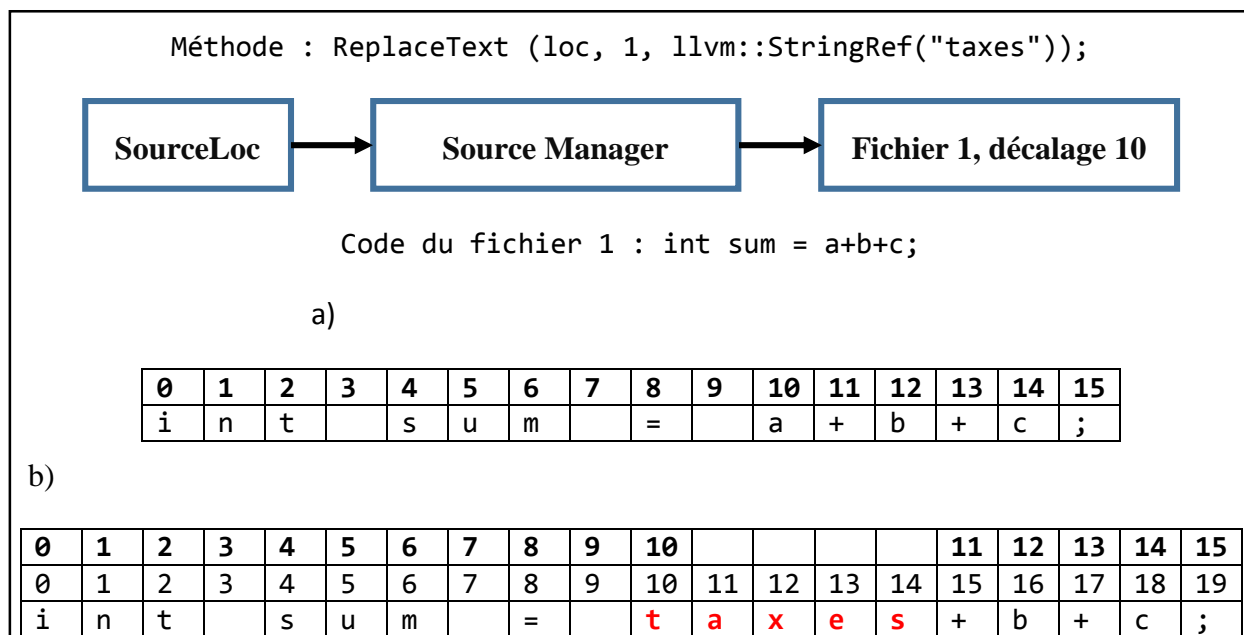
Méthode : ReplaceText (loc, 1, llvm::StringRef("taxes"));

SourceLoc

Source Manager

Fichier 1, décalage 10

Code du fichier 1 : int sum = a+b+c;

a)

| 0 | 1 | 2 | 3 | 4 | 5 | 6 | 7 | 8 | 9 | 10 | 11 | 12 | 13 | 14 | 15 |
|---|---|---|---|---|---|---|---|---|---|---|---|---|---|---|---|
| i | n | t |  | s | u | m |  | = |  | a | + | b | + | c | ; |

b)

| 0 | 1 | 2 | 3 | 4 | 5 | 6 | 7 | 8 | 9 | 10 |  |  |  |  | 11 | 12 | 13 | 14 | 15 |
|---|---|---|---|---|---|---|---|---|---|---|---|---|---|---|---|---|---|---|---|
| 0 | 1 | 2 | 3 | 4 | 5 | 6 | 7 | 8 | 9 | 10 | 11 | 12 | 13 | 14 | 15 | 16 | 17 | 18 | 19 |
| i | n | t |  | s | u | m |  | = |  | t | a | x | e | s | + | b | + | c | ; |